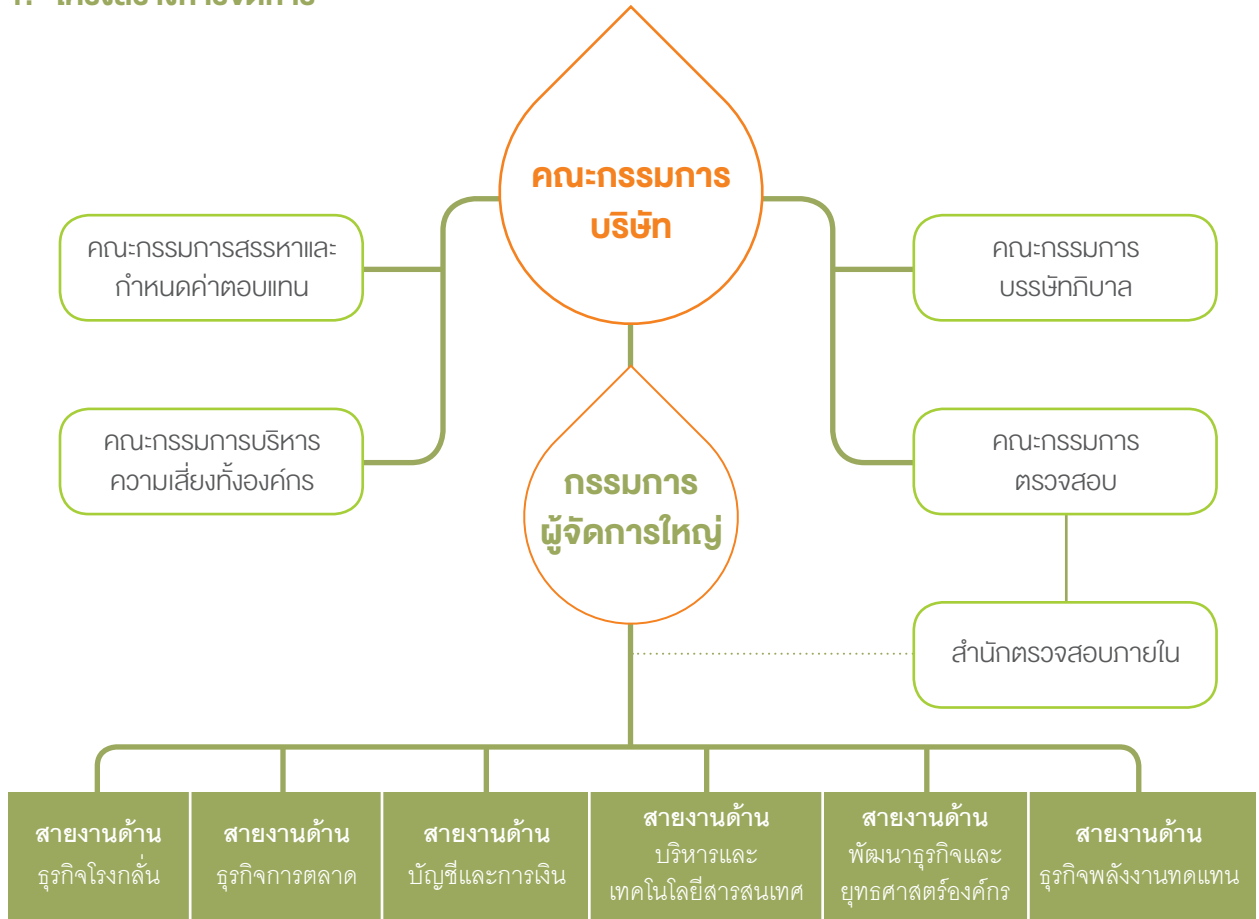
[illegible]

คณะกรรมการ บริษัท

คณะกรรมการสรรหาและ กำหนดค่าตอบแทน

คณะกรรมการ บรรษัทภิบาล

คณะกรรมการบริหาร ความเสี่ยงทั้งองค์กร

กรรมการ ผู้จัดการใหญ่

คณะกรรมการ ตรวจสอบ

สำนักตรวจสอบภายใน

สายงานด้าน ธุรกิจโรงกลั่น

สายงานด้าน ธุรกิจการตลาด

สายงานด้าน บัญชีและการเงิน

สายงานด้าน บริหารและ เทคโนโลยีสารสนเทศ

สายงานด้าน พัฒนาธุรกิจและ ยุทธศาสตร์องค์กร

สายงานด้าน ธุรกิจพลังงานทดแทน